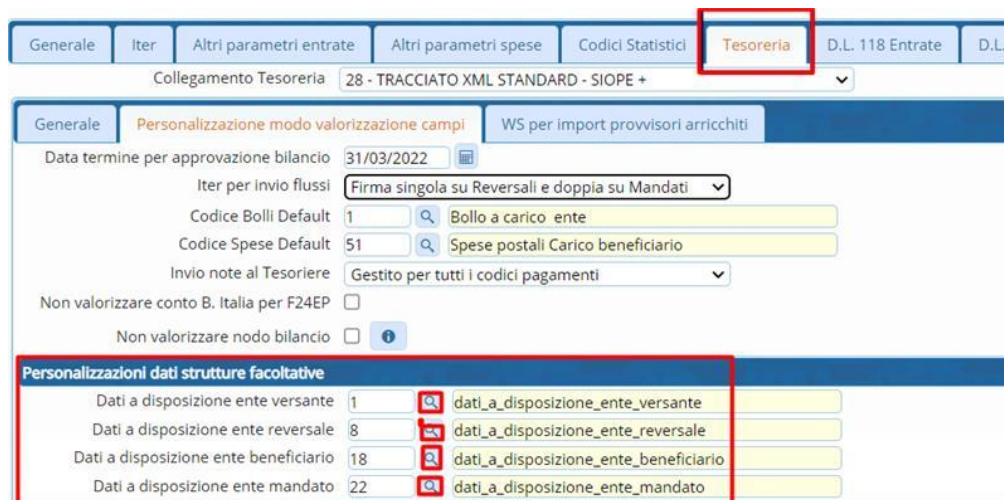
Generale | Iter | Altri parametri entrate | Altri parametri spese | Codici Statistici | Tesoreria | D.L. 118 Entrate | D.L.

Collegamento Tesoreria 28 - TRACCIATO XML STANDARD - SIOPE +

Generale | Personalizzazione modo valorizzazione campi | WS per import provvisori arricchiti

Data termine per approvazione bilancio 31/03/2022

Iter per invio flussi Firma singola su Reversali e doppia su Mandati

Codice Bolli Default 1 Bollo a carico ente

Codice Spese Default 51 Spese postali Carico beneficiario

Invio note al Tesoriere Gestito per tutti i codici pagamenti

Non valorizzare conto B. Italia per F24EP

Non valorizzare nodo bilancio

Personalizzazioni dati strutture facoltative

Dati a disposizione ente versante 1 dati_a_disposizione_ente_versante

Dati a disposizione ente reversale 8 dati_a_disposizione_ente_reversale

Dati a disposizione ente beneficiario 18 dati_a_disposizione_ente_beneficiario

Dati a disposizione ente mandato 22 dati_a_disposizione_ente_mandato